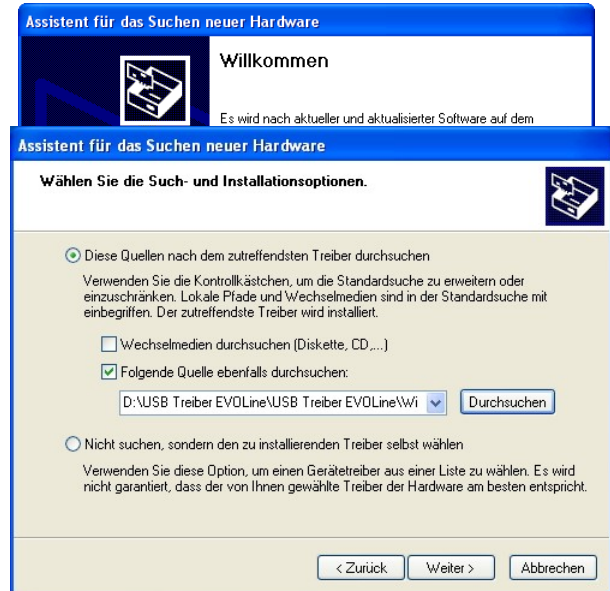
Assistent für das Suchen neuer Hardware

Willkommen

Es wird nach aktueller und aktualisierter Software auf dem

Assistent für das Suchen neuer Hardware

Wählen Sie die Such- und Installationsoptionen.

Diese Quellen nach dem zutreffendsten Treiber durchsuchen

Verwenden Sie die Kontrollkästchen, um die Standardsuche zu erweitern oder einzuschränken. Lokale Pfade und Wechselmedien sind in der Standardsuche mit einbegriffen. Der zutreffendste Treiber wird installiert.

Wechselmedien durchsuchen (Diskette, CD,...)

Folgende Quelle ebenfalls durchsuchen:

D:\USB Treiber EVOLine\USB Treiber EVOLine\Wi

Durchsuchen

Nicht suchen, sondern den zu installierenden Treiber selbst wählen

Verwenden Sie diese Option, um einen Gerätetreiber aus einer Liste zu wählen. Es wird nicht garantiert, dass der von Ihnen gewählte Treiber der Hardware am besten entspricht.

< Zurück

Weiter >

Abbrechen